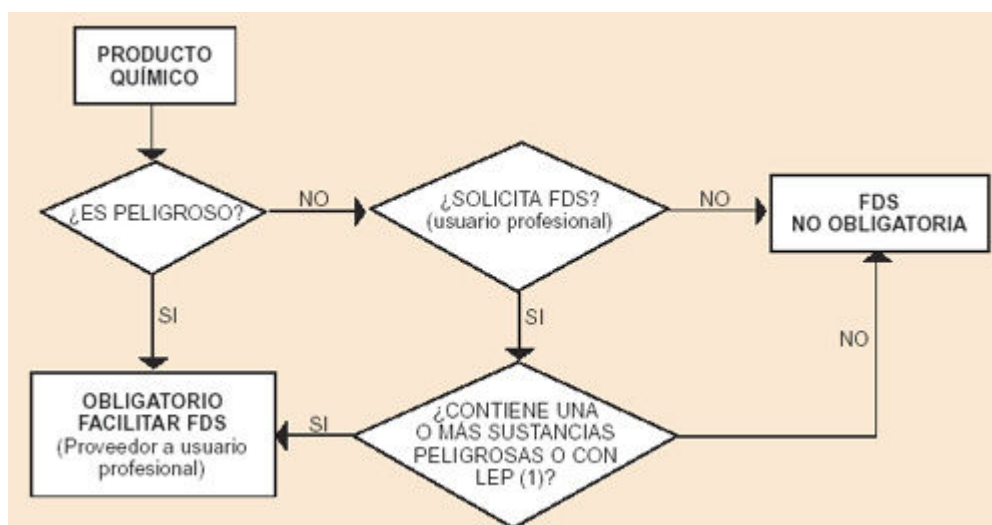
PRODUCTO QUÍMICO

¿ES PELIGROSO?

NO

¿SOLICITA FDS? (usuario profesional)

NO

FDS NO OBLIGATORIA

SI

SI

NO

OBLIGATORIO FACILITAR FDS (Proveedor a usuario profesional)

SI

¿CONTIENE UNA O MÁS SUSTANCIAS PELIGROSAS O CON LEP (1)?